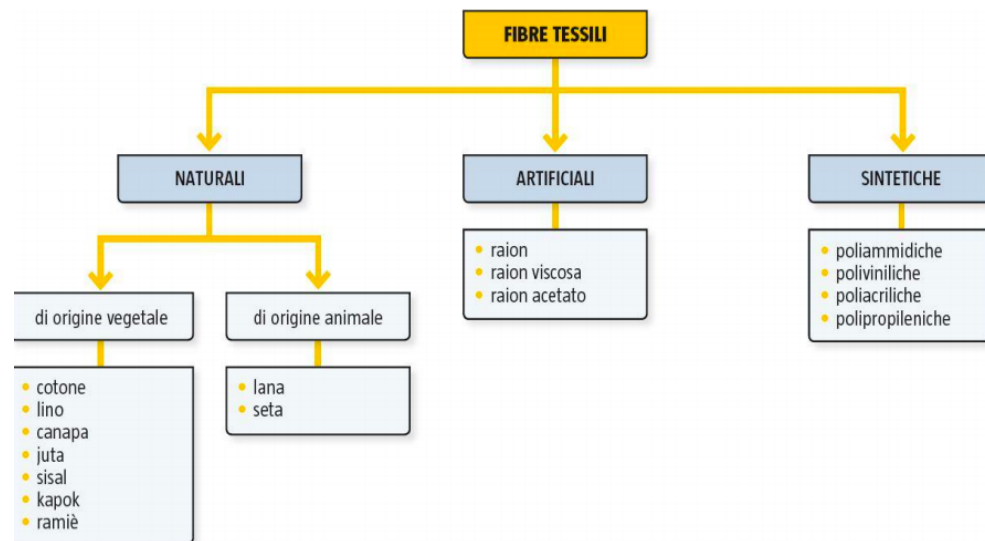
FIBRE TESSILI

NATURALI

di origine vegetale

- cotone
- lino
- canapa
- juta
- sisal
- kapok
- ramiè

di origine animale

- lana
- seta

ARTIFICIALI

- raion
- raion viscosa
- raion acetato

SINTETICHE

- poliammidiche
- poliviniliche
- poliacriliche
- polipropileniche